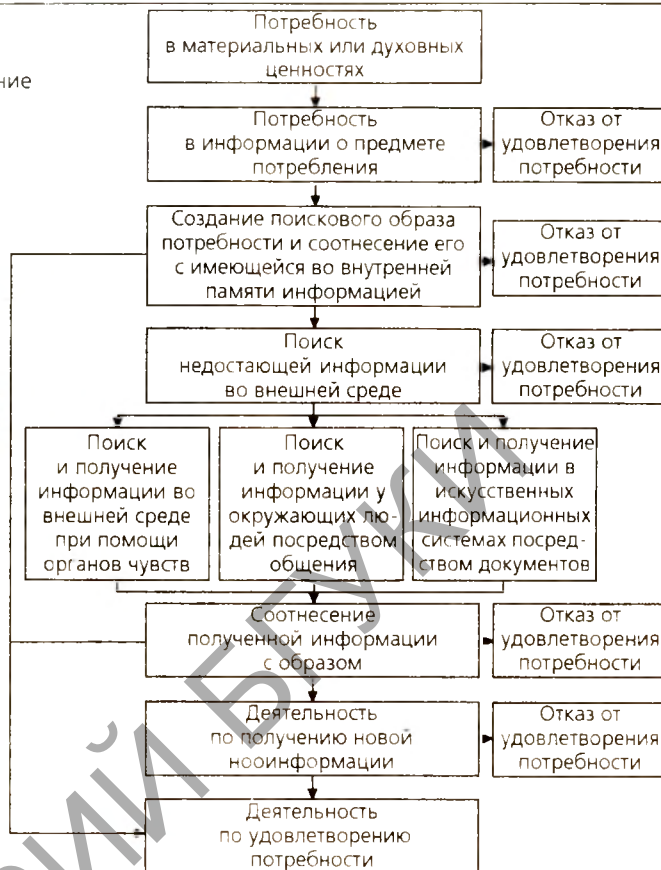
ние

Потребность в материальных или духовных ценностях

Потребность в информации о предмете потребления

Отказ от удовлетворения потребности

Создание поискового образа потребности и соотнесение его с имеющейся во внутренней памяти информацией

Отказ от удовлетворения потребности

Поиск недостающей информации во внешней среде

Отказ от удовлетворения потребности

Поиск и получение информации во внешней среде при помощи органов чувств

Поиск и получение информации у окружающих людей посредством общения

Поиск и получение информации в искусственных информационных системах посредством документов

Соотнесение полученной информации с образом

Отказ от удовлетворения потребности

Деятельность по получению новой ноoинформации

Отказ от удовлетворения потребности

Деятельность по удовлетворению потребности

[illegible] БГУКИ